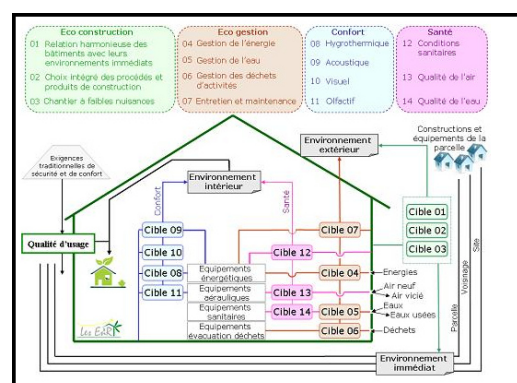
Eco construction
01 Relation harmonieuse des bâtiments avec leurs environnements immédiats
02 Choix intégré des procédés et produits de construction
03 Chantier à faibles nuisances

Eco gestion
04 Gestion de l'énergie
05 Gestion de l'eau
06 Gestion des déchets d'activités
07 Entretien et maintenance

Confort
08 Hygrothermique
09 Acoustique
10 Visuel
11 Olfactif

Santé
12 Conditions sanitaires
13 Qualité de l'air
14 Qualité de l'eau

Exigences traditionnelles de sécurité et de confort

Qualité d'usage

Environnement intérieur

Confort

Santé

Environnement extérieur

Constructions et équipements de la parcelle

Cible 09
Cible 10
Cible 08
Cible 11
Cible 07
Cible 12
Cible 04
Cible 13
Cible 14
Cible 05
Cible 06
Cible 01
Cible 02
Cible 03

Equipements énergétiques
Equipements aérauliques
Equipements sanitaires
Equipements évacuation déchets

Energies
Air neuf
Air vicié
Eaux
Eaux usées
Déchets

Parcelle
Voisinage
Site

Les EARE

Environnement immédiat